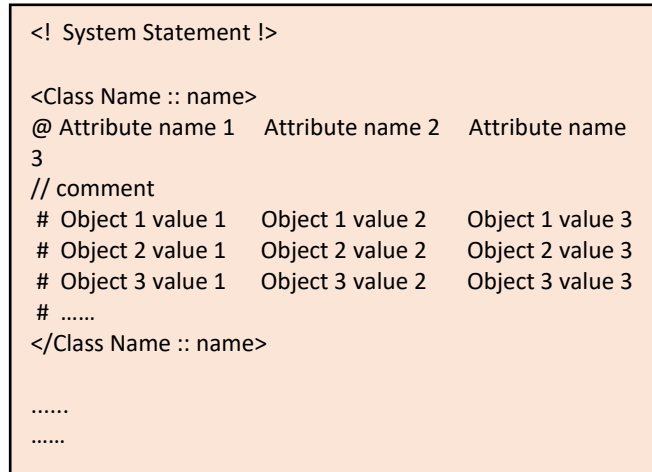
<! System Statement !>

<Class Name :: name>
@ Attribute name 1    Attribute name 2    Attribute name 3
// comment
# Object 1 value 1    Object 1 value 2    Object 1 value 3
# Object 2 value 1    Object 2 value 2    Object 2 value 3
# Object 3 value 1    Object 3 value 2    Object 3 value 3
# ……
</Class Name :: name>

......
……